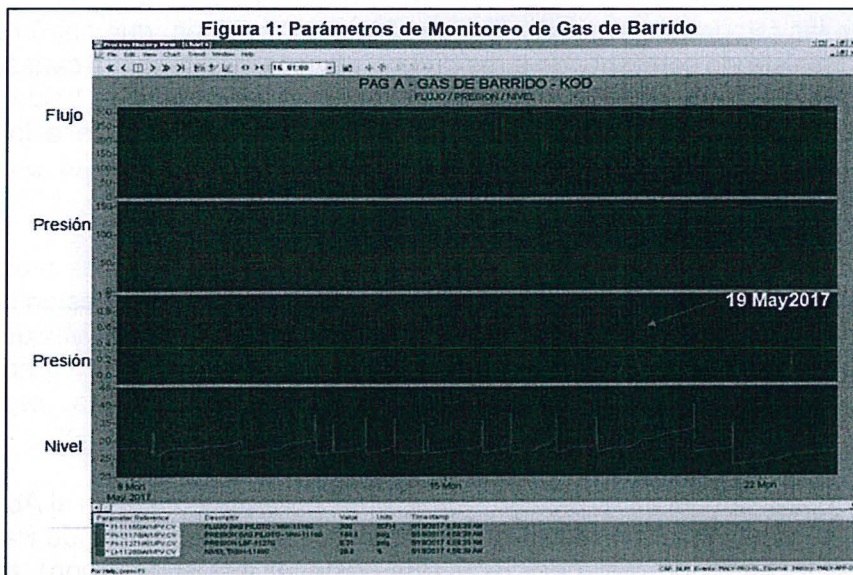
Figura 1: Parámetros de Monitoreo de Gas de Barrido

PAG A - GAS DE BARRIDO - KOD
FLUJO / PRESION / NIVEL

Flujo

Presión

19 May2017

Presión

Nivel

8 Mon
May 2017

15 Mon

22 Mon

| Parameter Reference | Descriptor | Value | Units | Timestamp |
|---|---|---|---|---|
| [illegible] | FLUJO GAS PILOTO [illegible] | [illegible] | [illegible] | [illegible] |
| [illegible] | PRESION GAS PILOTO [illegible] | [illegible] | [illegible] | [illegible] |
| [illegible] | PRESION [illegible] | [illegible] | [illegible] | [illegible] |
| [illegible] | NIVEL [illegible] | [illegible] | % | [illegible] |